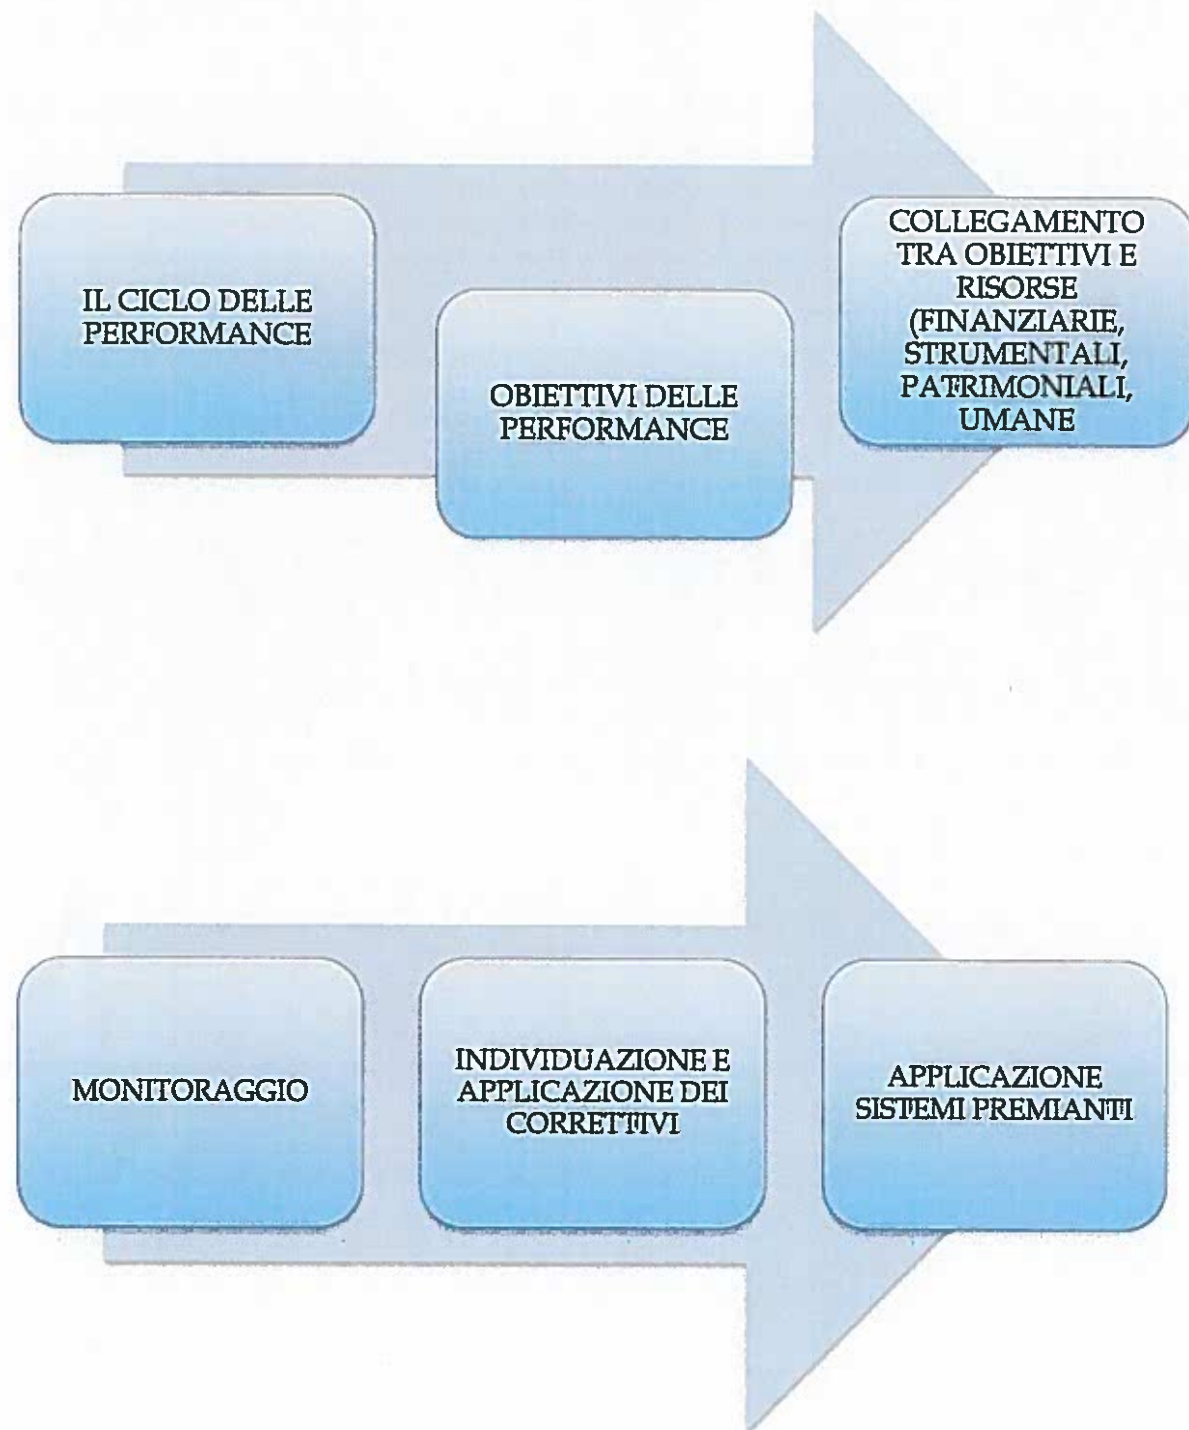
IL CICLO DELLE PERFORMANCE

OBIETTIVI DELLE PERFORMANCE

COLLEGAMENTO TRA OBIETTIVI E RISORSE (FINANZIARIE, STRUMENTALI, PATRIMONIALI, UMANE

MONITORAGGIO

INDIVIDUAZIONE E APPLICAZIONE DEI CORRETTIVI

APPLICAZIONE SISTEMI PREMIANTI